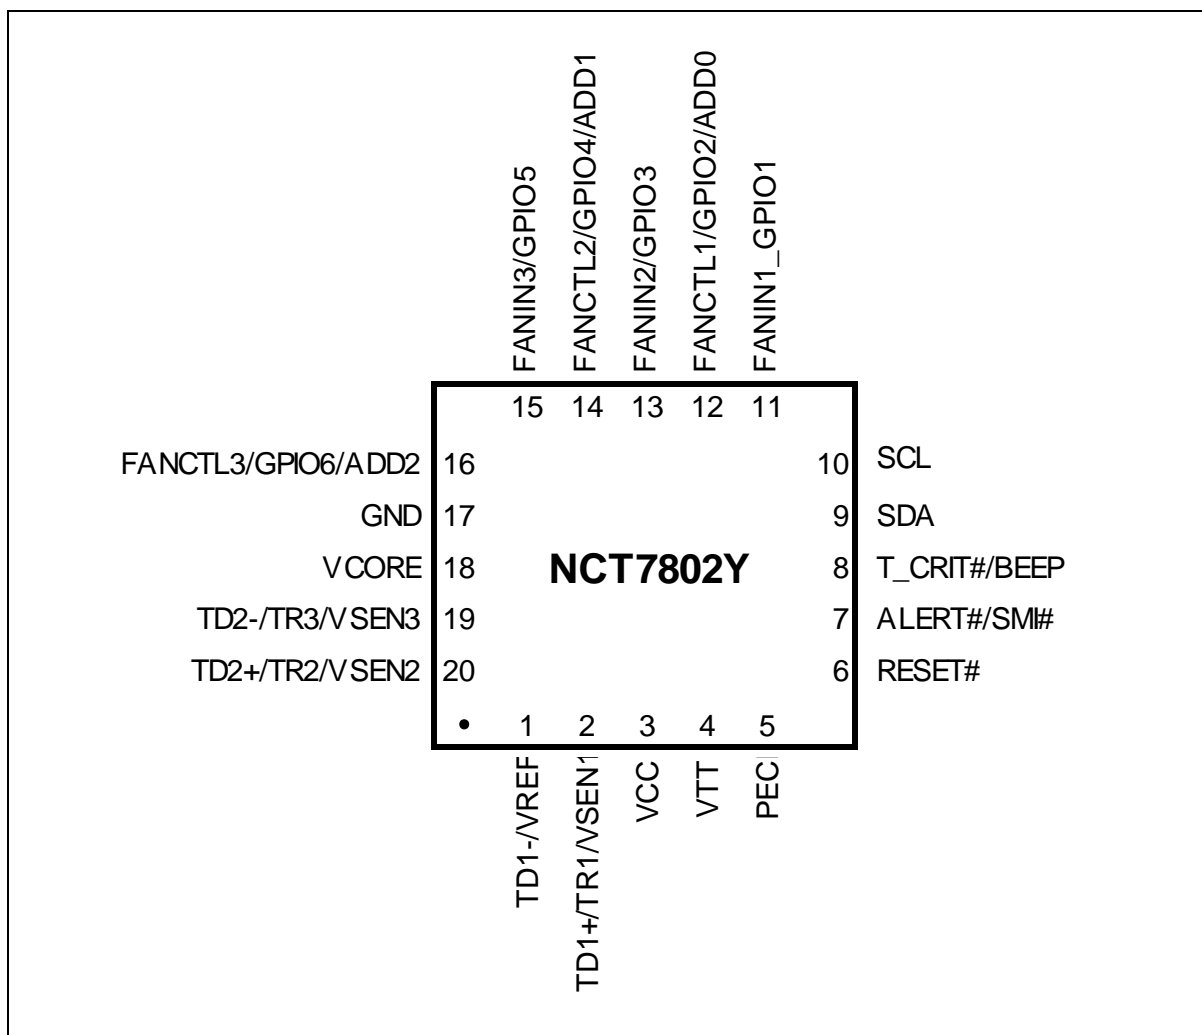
FANIN3/GPIO5
FANCTL2/GPIO4/ADD1
FANIN2/GPIO3
FANCTL1/GPIO2/ADD0
FANIN1_GPIO1

15 14 13 12 11

FANCTL3/GPIO6/ADD2 16
GND 17
VCORE 18
TD2-/TR3/VSEN3 19
TD2+/TR2/VSEN2 20

NCT7802Y

10 SCL
9 SDA
8 T_CRIT#/BEEP
7 ALERT#/SMI#
6 RESET#

1 2 3 4 5

TD1-/VREF
TD1+/TR1/VSEN1
VCC
VTT
PEC